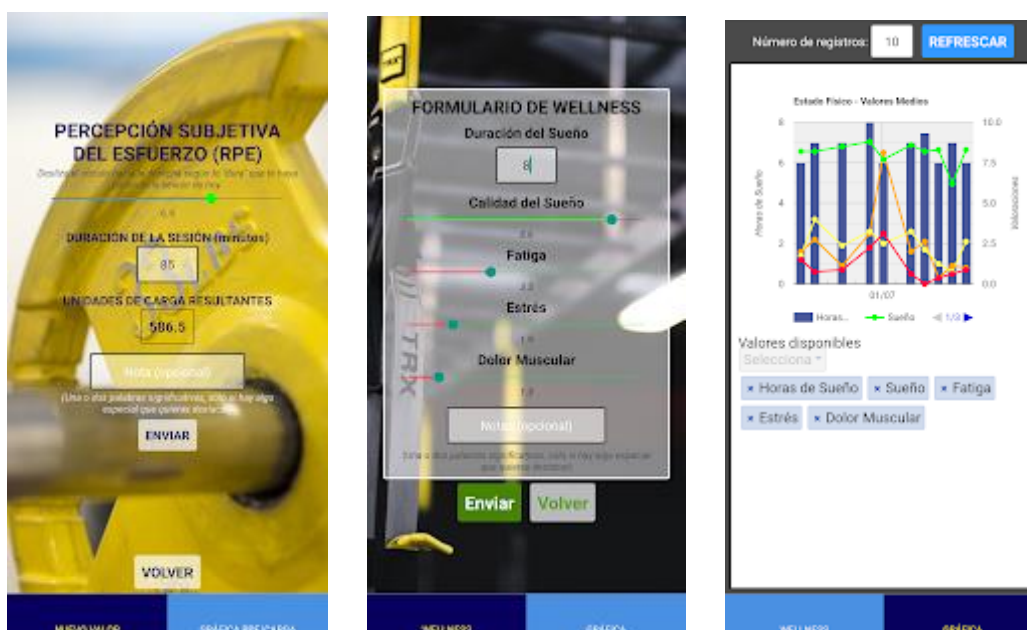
PERCEPCIÓN SUBJETIVA DEL ESFUERZO (RPE)

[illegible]

6.5

DURACIÓN DE LA SESIÓN (minutos)

85

UNIDADES DE CARGA RESULTANTES

586.5

Nota (opcional)

(Una o dos palabras significativas, sólo si hay algo especial que quieras destacar)

ENVIAR

VOLVER

NUEVO VALOR

GRÁFICA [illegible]

FORMULARIO DE WELLNESS

Duración del Sueño

8

Calidad del Sueño

8.6

Fatiga

3.3

Estrés

1.6

Dolor Muscular

1.2

Notas (opcional)

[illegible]

Enviar

Volver

WELLNESS

GRÁFICA

Número de registros: 10 REFRESCAR

Estado Físico - Valores Medios

Horas de Sueño

Valoraciones

8
6
4
2
0

10.0
7.5
5.0
2.5
0.0

01/07

Horas... Sueño 1/3

Valores disponibles

Selecciona

× Horas de Sueño × Sueño × Fatiga
× Estrés × Dolor Muscular

WELLNESS

GRÁFICA